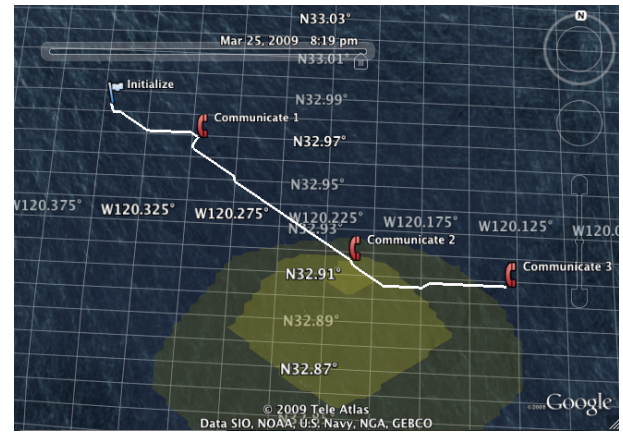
N33.03°

Mar 25, 2009 8:19 pm

N33.01°

N

Initialize

Communicate 1

N32.99°

N32.97°

N32.95°

W120.375°

W120.325°

W120.275°

W120.225°

N32.93°

W120.175°

W120.125°

W120.0

Communicate 2

N32.91°

Communicate 3

N32.89°

N32.87°

© 2009 Tele Atlas
Data SIO, NOAA, U.S. Navy, NGA, GEBCO

©2009 Google